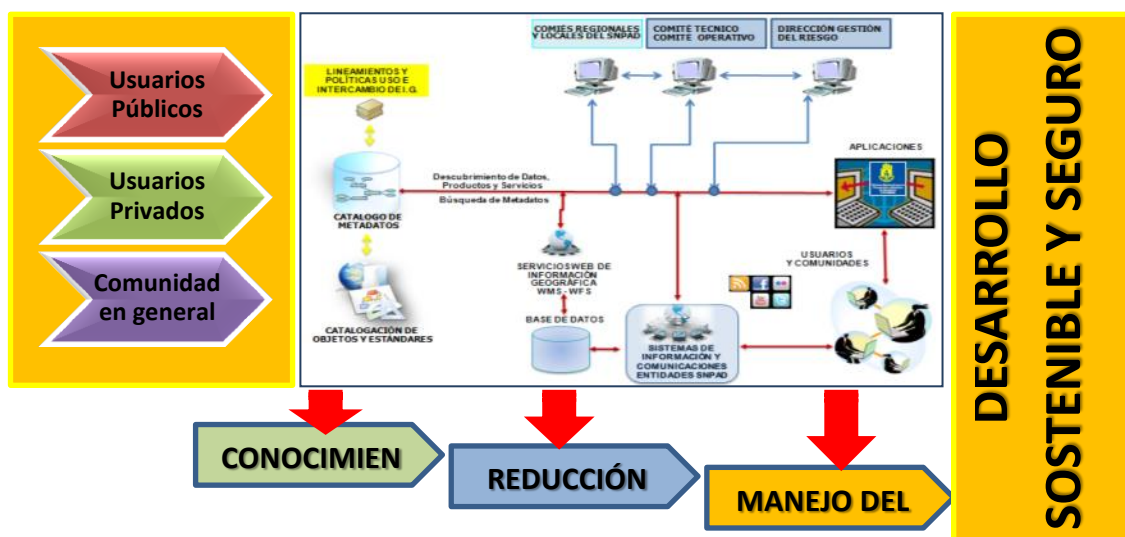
Usuarios Públicos

Usuarios Privados

Comunidad en general

COMIÉS REGIONALES Y LOCALES DEL SNPAD

COMITÉ TECNICO COMITÉ OPERATIVO

DIRECCIÓN GESTIÓN DEL RIESGO

LINEAMIENTOS Y POLÍTICAS USO E INTERCAMBIO DE I.G.

Descubrimiento de Datos, Productos y Servicios

Búsqueda de Metadatos

APLICACIONES

CATALOGO DE METADATOS

SERVICIOS WEB DE INFORMACIÓN GEOGRÁFICA WMS - WFS

USUARIOS Y COMUNIDADES

BASE DE DATOS

CATALOGACIÓN DE OBJETOS Y ESTÁNDARES

SISTEMAS DE INFORMACIÓN Y COMUNICACIONES ENTIDADES SNPAD

CONOCIMIEN

REDUCCIÓN

MANEJO DEL

DESARROLLO SOSTENIBLE Y SEGURO